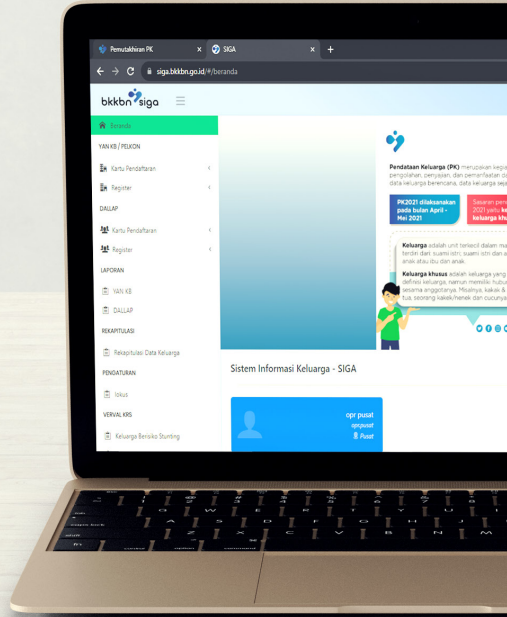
Pemutakhiran PK
SIGA
siga.bkkbn.go.id/#/beranda

bkkbn siga

Beranda
YAN KB / PELKON
Kartu Pendaftaran
Register
DALLAP
Kartu Pendaftaran
Register
LAPORAN
YAN KB
DALLAP
REKAPITULASI
Rekapitulasi Data Keluarga
PENGATURAN
lokus
VERVAL KRS
Keluarga Berisiko Stunting

Pendataan Keluarga (PK) merupakan kegia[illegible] pengolahan, penyajian, dan pemanfaatan d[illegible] data keluarga berencana, data keluarga seja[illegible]

PK2021 dilaksanakan pada bulan April - Mei 2021

Sasaran pen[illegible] 2021 yaitu k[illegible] keluarga k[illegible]

Keluarga adalah unit terkecil dalam ma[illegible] terdiri dari suami istri, suami istri dan a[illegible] anak atau ibu dan anak.

Keluarga khusus adalah keluarga yang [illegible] definisi keluarga, namun memiliki hubu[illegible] sesama anggotanya. Misalnya, kakak & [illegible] tua, seorang kakek/nenek dan cucunya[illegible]

Sistem Informasi Keluarga - SIGA

opr pusat
oprpusat
Pusat